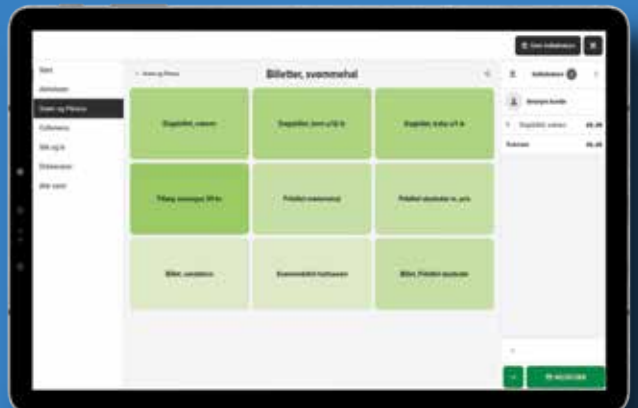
Billetter, svømmehal

Start
Aktiviteter
Svøm og Fitness
Cafeteria
Bib og liv
Dokkeriet
Mer salg

Dagsbillet, voksen
Dagsbillet, barn u/18 år
Dagsbillet, barn u/3 år
Tillæg, voksne 30 år
Prisfrit svømmehal
Prisfrit studenter m. pris
Billet, senior
Svømmehal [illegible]
Billet, Prisfrit studenter

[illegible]
Ukendt kunde
1 Dagsbillet, voksen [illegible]
Subtotal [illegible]

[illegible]